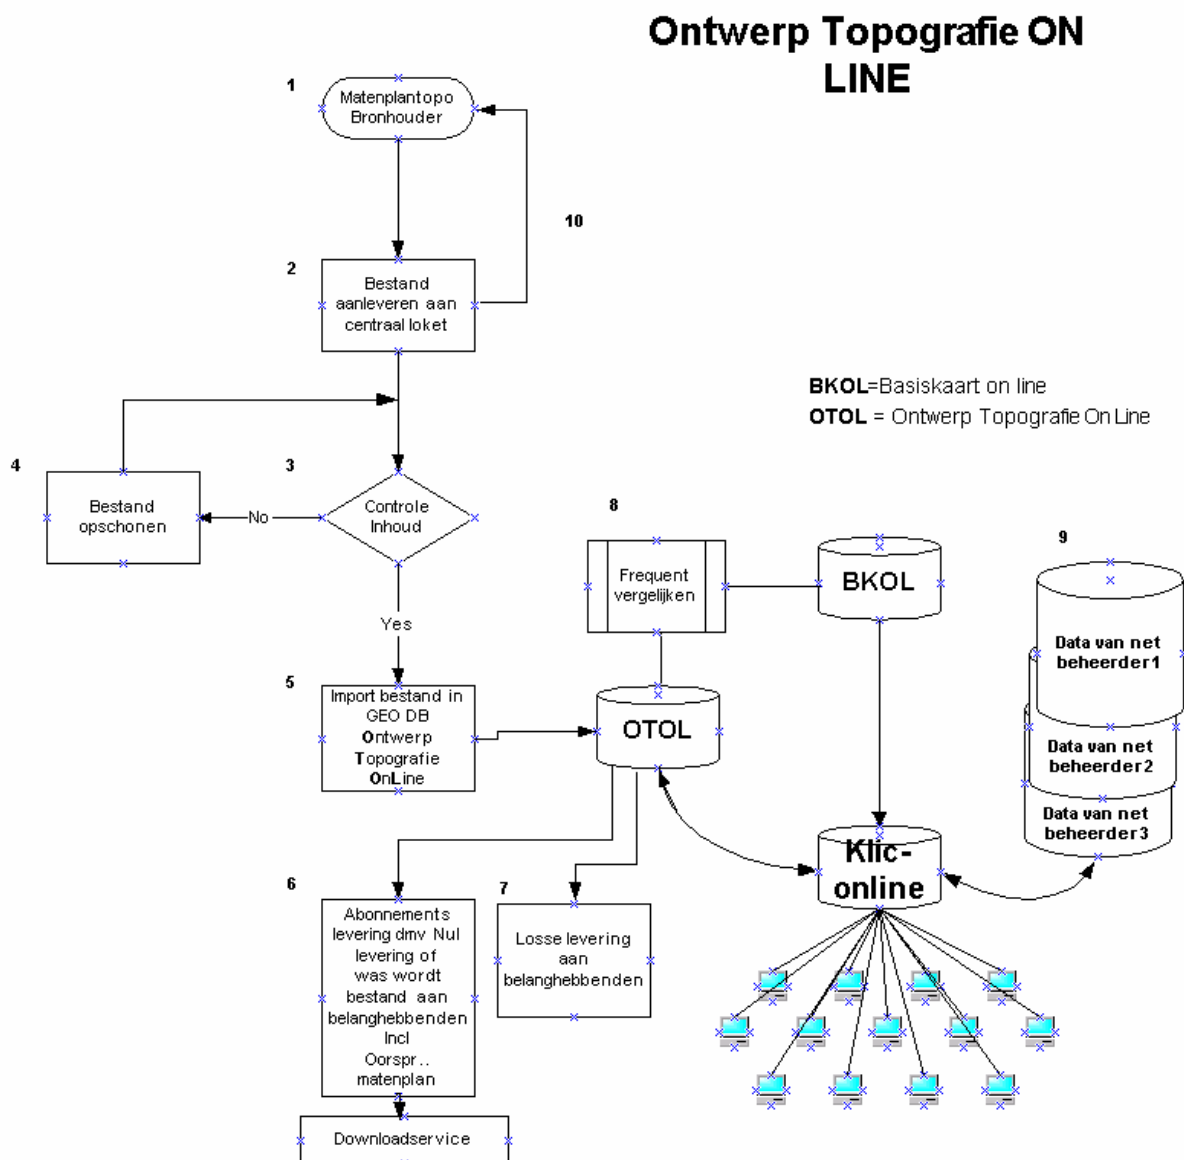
Ontwerp Topografie ON LINE

1
Matenplantopo Bronhouder

10

2
Bestand aanleveren aan centraal loket

BKOL=Basiskaart on line
OTOL = Ontwerp Topografie On Line

4
Bestand opschonen

No

3
Controle Inhoud

Yes

8
Frequent vergelijken

BKOL

9
Data van net beheerder1

Data van net beheerder2

Data van net beheerder3

5
Import bestand in GEO DB Ontwerp Topografie OnLine

OTOL

Klic-online

6
Abonnements levering dmv Nul levering of was wordt bestand aan belanghebbenden Incl Oorspr.. matenplan

7
Losse levering aan belanghebbenden

Downloadservice